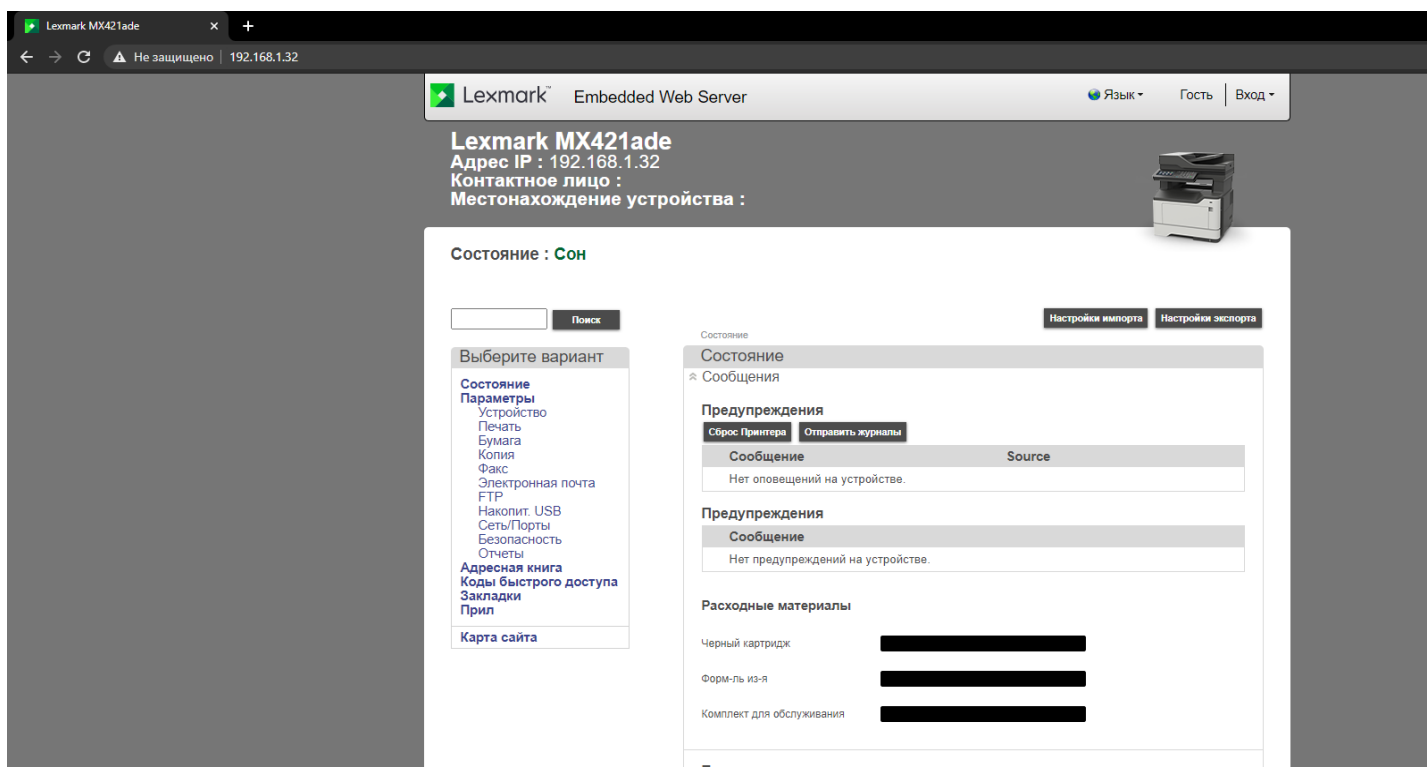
Lexmark MX421ade ×
Не защищено | 192.168.1.32

Lexmark™ Embedded Web Server
Язык ▾ Гость | Вход ▾

Lexmark MX421ade
Адрес IP : 192.168.1.32
Контактное лицо :
Местонахождение устройства :

Состояние : Сон

Поиск

Настройки импорта Настройки экспорта

Выберите вариант
Состояние
Параметры
Устройство
Печать
Бумага
Копия
Факс
Электронная почта
FTP
Накопит. USB
Сеть/Порты
Безопасность
Отчеты
Адресная книга
Коды быстрого доступа
Закладки
Прил
Карта сайта

Состояние
Состояние
Сообщения

Предупреждения
Сброс Принтера Отправить журналы

| Сообщение | Source |
|---|---|
| Нет оповещений на устройстве. | |

Предупреждения

| Сообщение |
|---|
| Нет предупреждений на устройстве. |

Расходные материалы
Черный картридж
Форм-ль из-я
Комплект для обслуживания